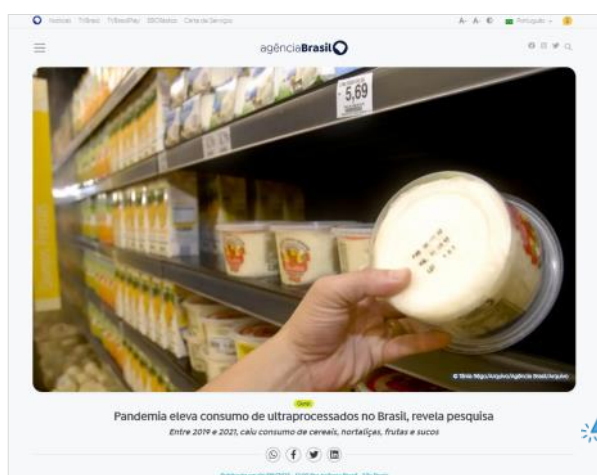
Notícias TV Brasil TV Brasil Play EBC Rádios Carta de Serviços

A- A+ Português

agênciaBrasil

5,69

© Tânia Rêgo/Arquivo/Agência Brasil/Arquivo

Geral

Pandemia eleva consumo de ultraprocessados no Brasil, revela pesquisa

Entre 2019 e 2021, caiu consumo de cereais, hortaliças, frutas e sucos

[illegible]